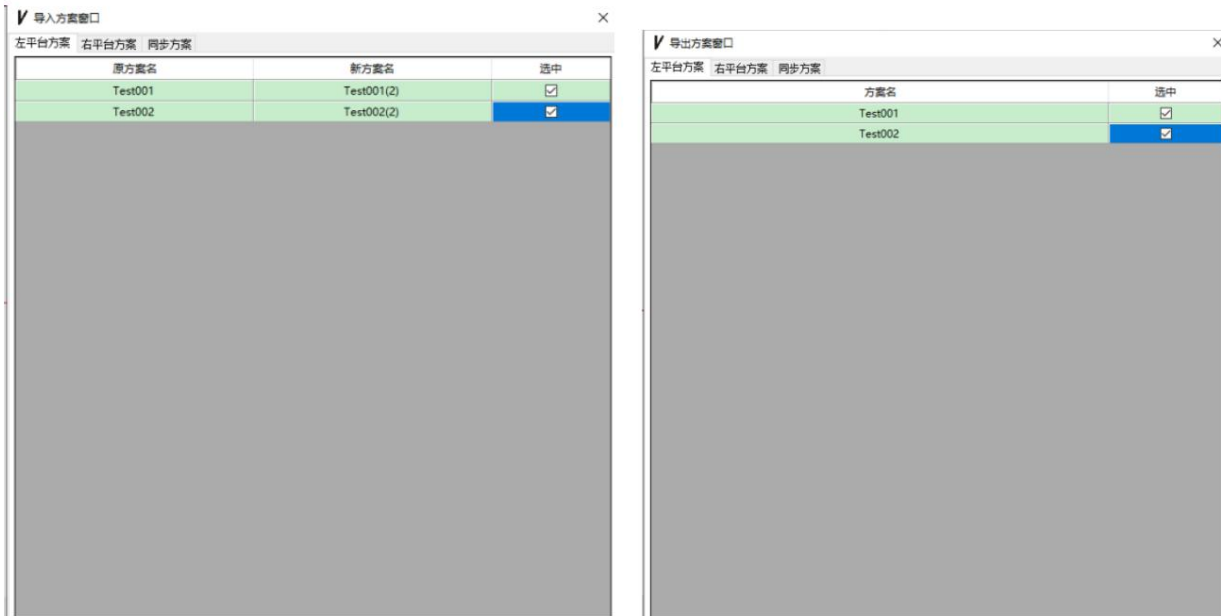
V 导入方案窗口
×
左平台方案 右平台方案 同步方案

| 原方案名 | 新方案名 | 选中 |
|---|---|---|
| Test001 | Test001(2) | ☑ |
| Test002 | Test002(2) | ☑ |

V 导出方案窗口
×
左平台方案 右平台方案 同步方案

| 方案名 | 选中 |
|---|---|
| Test001 | ☑ |
| Test002 | ☑ |